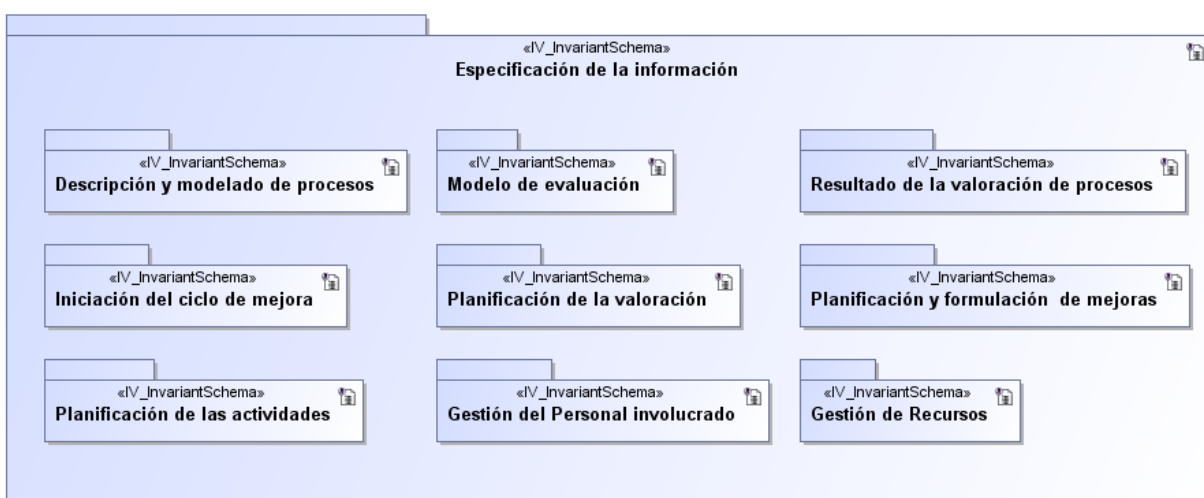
«IV_InvariantSchema»
Especificación de la información

«IV_InvariantSchema»
Descripción y modelado de procesos

«IV_InvariantSchema»
Modelo de evaluación

«IV_InvariantSchema»
Resultado de la valoración de procesos

«IV_InvariantSchema»
Iniciación del ciclo de mejora

«IV_InvariantSchema»
Planificación de la valoración

«IV_InvariantSchema»
Planificación y formulación  de mejoras

«IV_InvariantSchema»
Planificación de las actividades

«IV_InvariantSchema»
Gestión del Personal involucrado

«IV_InvariantSchema»
Gestión de Recursos